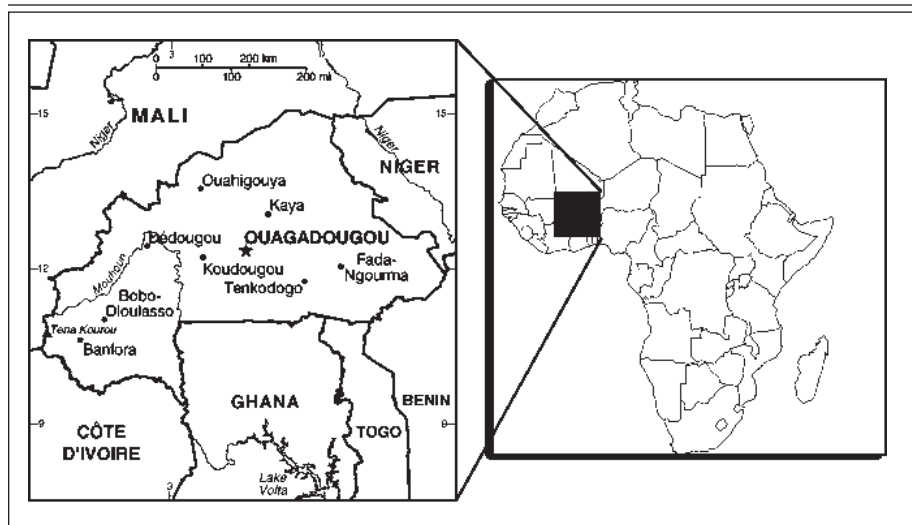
0 3 100 200 km
0 100 200 mi
15 15
MALI
Niger
NIGER
Niger
Ouahigouya
Kaya
Dédougou
OUAGADOUGOU
12
Mouhoun
Koudougou
Fada-Ngourma
Tenkodogo
Bobo-Dioulasso
Tena Kourou
Banfora
GHANA
BENIN
9 9
CÔTE D'IVOIRE
TOGO
3
Lake Volta